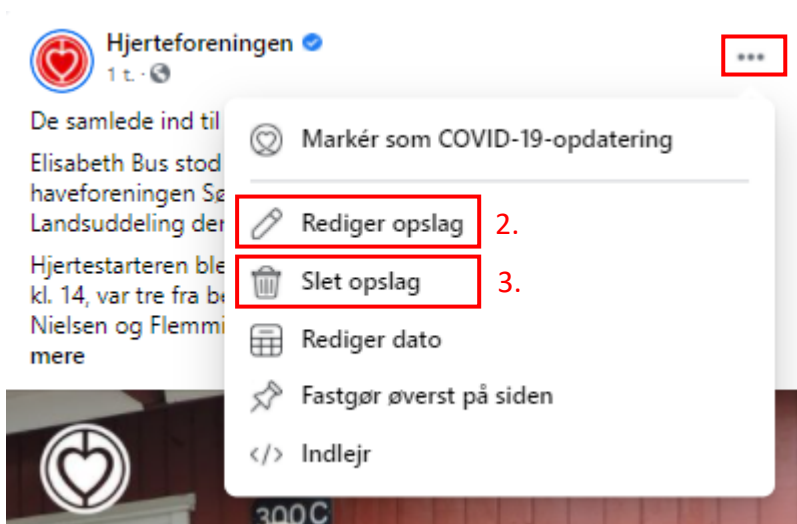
Hjerteforeningen
1 t. ·

•••

De samlede ind til

Elisabeth Bus stod haveforeningen Sø Landsuddeling der

Hjertestarteren ble kl. 14, var tre fra be Nielsen og Flemmi mere

Markér som COVID-19-opdatering

Rediger opslag 2.

Slet opslag 3.

Rediger dato

Fastgør øverst på siden

Indlejr

300C